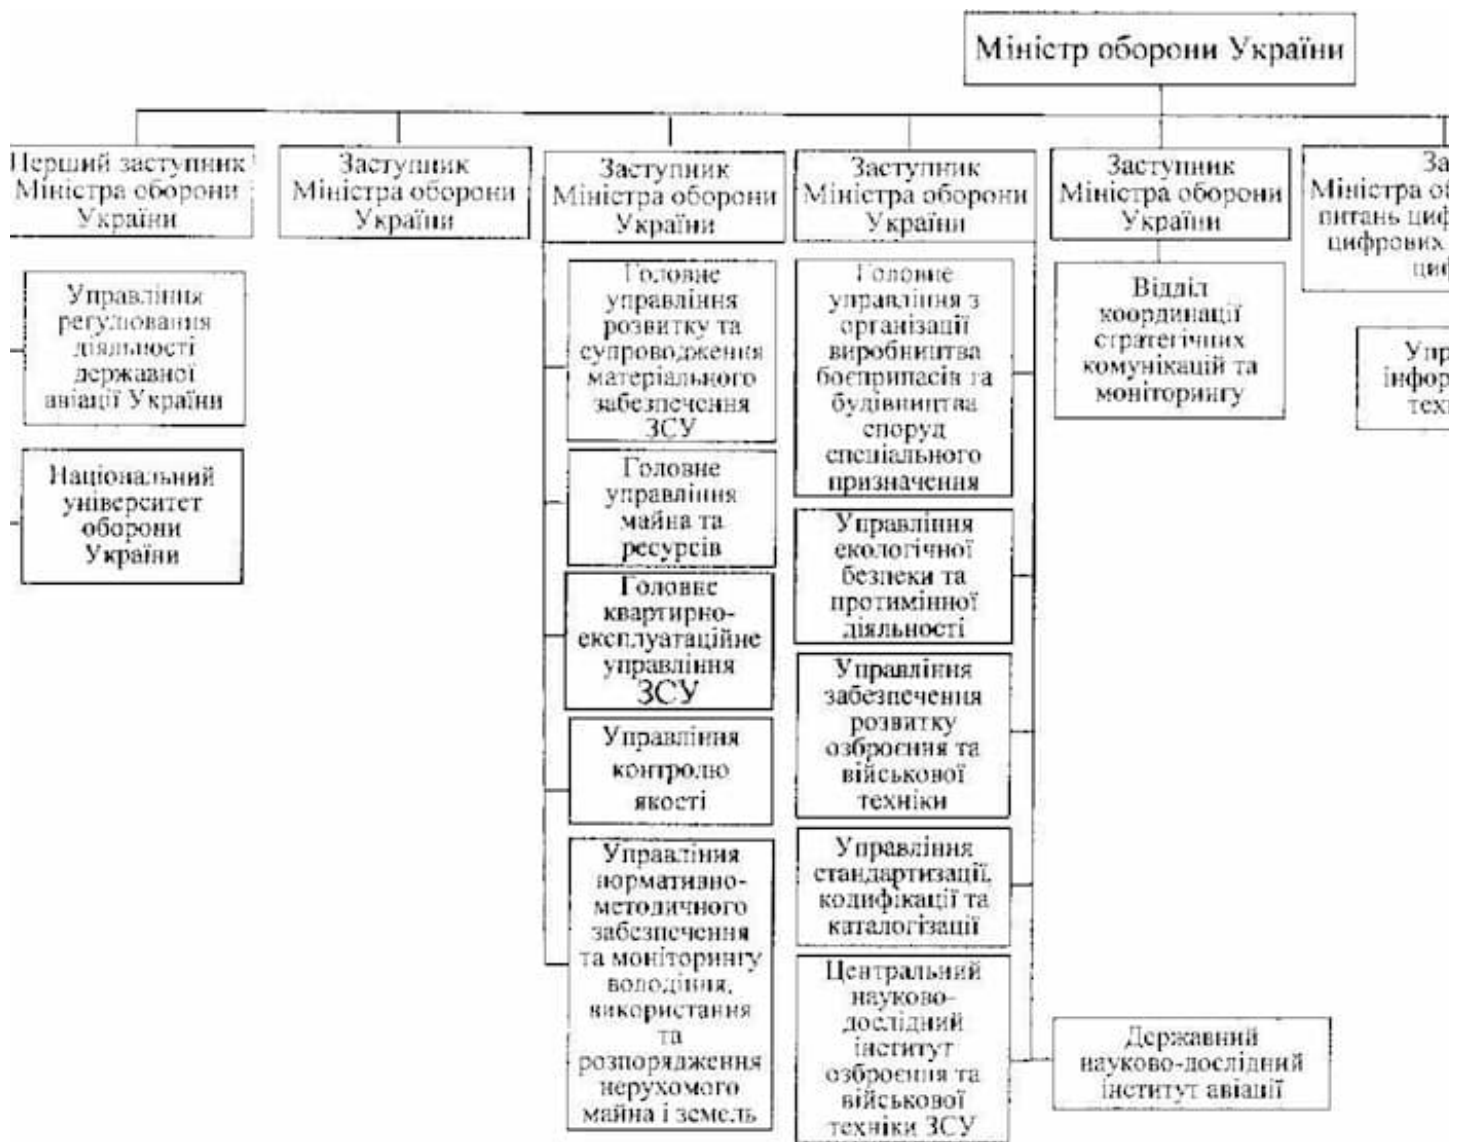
Міністр оборони України

Перший заступник Міністра оборони України

Управління регулювання діяльності державної авіації України

Національний університет оборони України

Заступник Міністра оборони України

Заступник Міністра оборони України

Головне управління розвитку та супроводження матеріального забезпечення ЗСУ

Головне управління майна та ресурсів

Головне квартирно-експлуатаційне управління ЗСУ

Управління контролю якості

Управління нормативно-методичного забезпечення та моніторингу володіння, використання та розпорядження нерухомого майна і земель

Заступник Міністра оборони України

Головне управління з організації виробництва боєприпасів та будівництва споруд спеціального призначення

Управління екологічної безпеки та протимінної діяльності

Управління забезпечення розвитку озброєння та військової техніки

Управління стандартизації, кодифікації та каталогізації

Центральний науково-дослідний інститут озброєння та військової техніки ЗСУ

Державний науково-дослідний інститут авіації

Заступник Міністра оборони України

Відділ координації стратегічних комунікацій та моніторингу

За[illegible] Міністра о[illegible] питань циф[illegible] цифрових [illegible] циф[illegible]

Упр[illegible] інфор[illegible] тех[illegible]